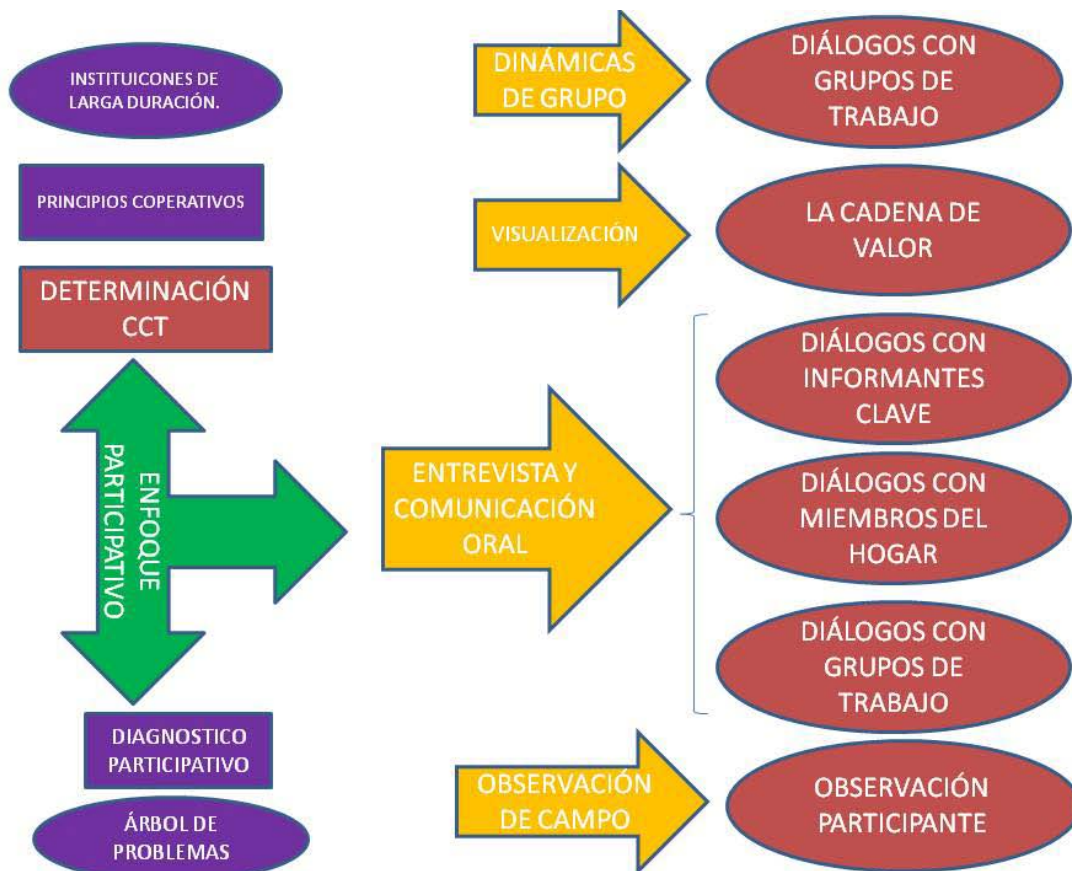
INSTITUICONES DE LARGA DURACIÓN.

PRINCIPIOS COPERATIVOS

DETERMINACIÓN CCT

ENFOQUE PARTICIPATIVO

DIAGNOSTICO PARTICIPATIVO

ÁRBOL DE PROBLEMAS

DINÁMICAS DE GRUPO

DIÁLOGOS CON GRUPOS DE TRABAJO

VISUALIZACIÓN

LA CADENA DE VALOR

ENTREVISTA Y COMUNICACIÓN ORAL

DIÁLOGOS CON INFORMANTES CLAVE

DIÁLOGOS CON MIEMBROS DEL HOGAR

DIÁLOGOS CON GRUPOS DE TRABAJO

OBSERVACIÓN DE CAMPO

OBSERVACIÓN PARTICIPANTE